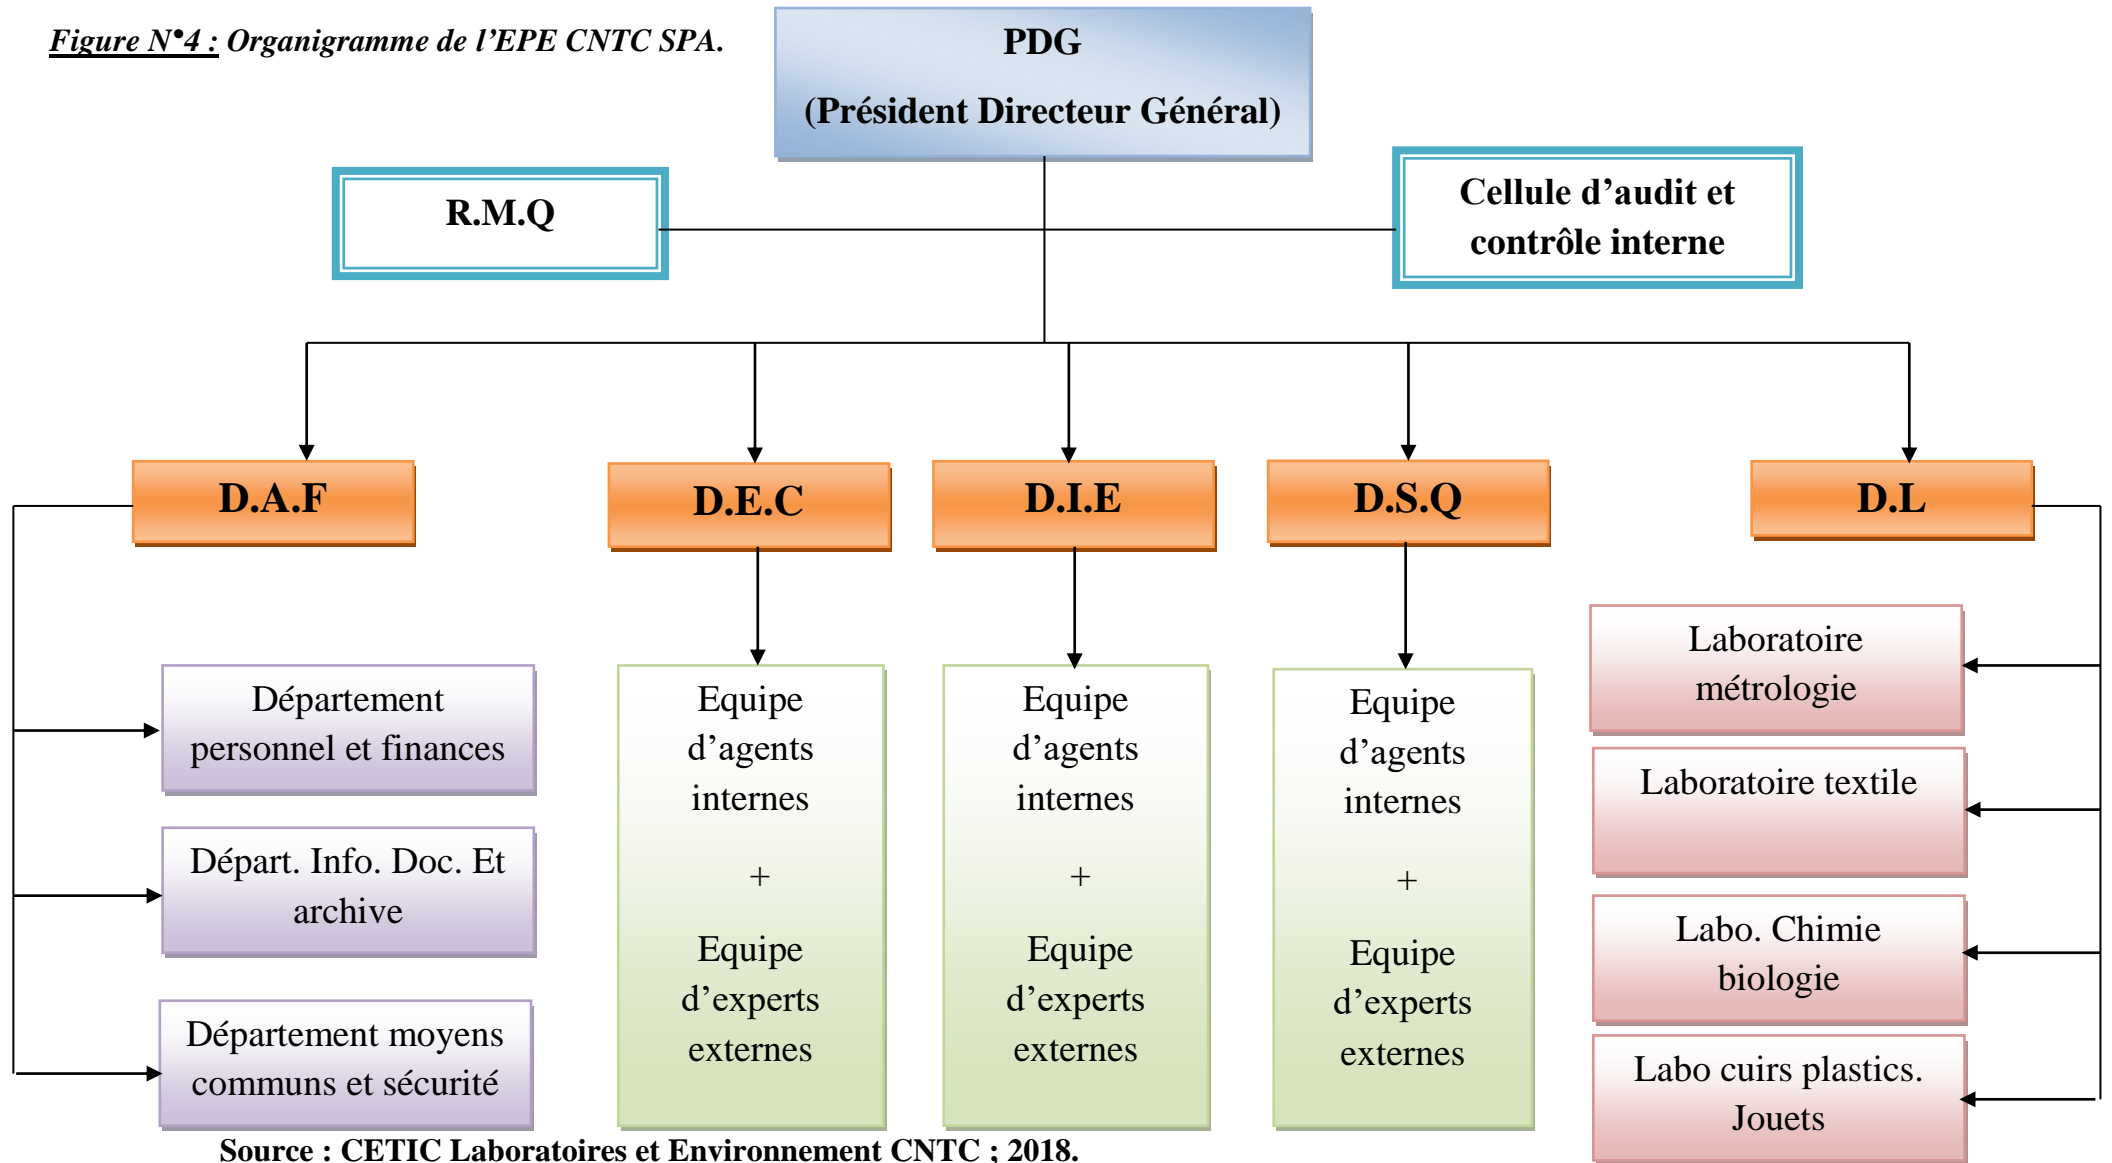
Figure N°4 : Organigramme de l'EPE CNTC SPA.

PDG

(Président Directeur Général)

R.M.Q

Cellule d'audit et contrôle interne

D.A.F

D.E.C

D.I.E

D.S.Q

D.L

Département personnel et finances

Départ. Info. Doc. Et archive

Département moyens communs et sécurité

Equipe d'agents internes

+

Equipe d'experts externes

Equipe d'agents internes

+

Equipe d'experts externes

Equipe d'agents internes

+

Equipe d'experts externes

Laboratoire métrologie

Laboratoire textile

Labo. Chimie biologie

Labo cuirs plastics. Jouets

Source : CETIC Laboratoires et Environnement CNTC ; 2018.